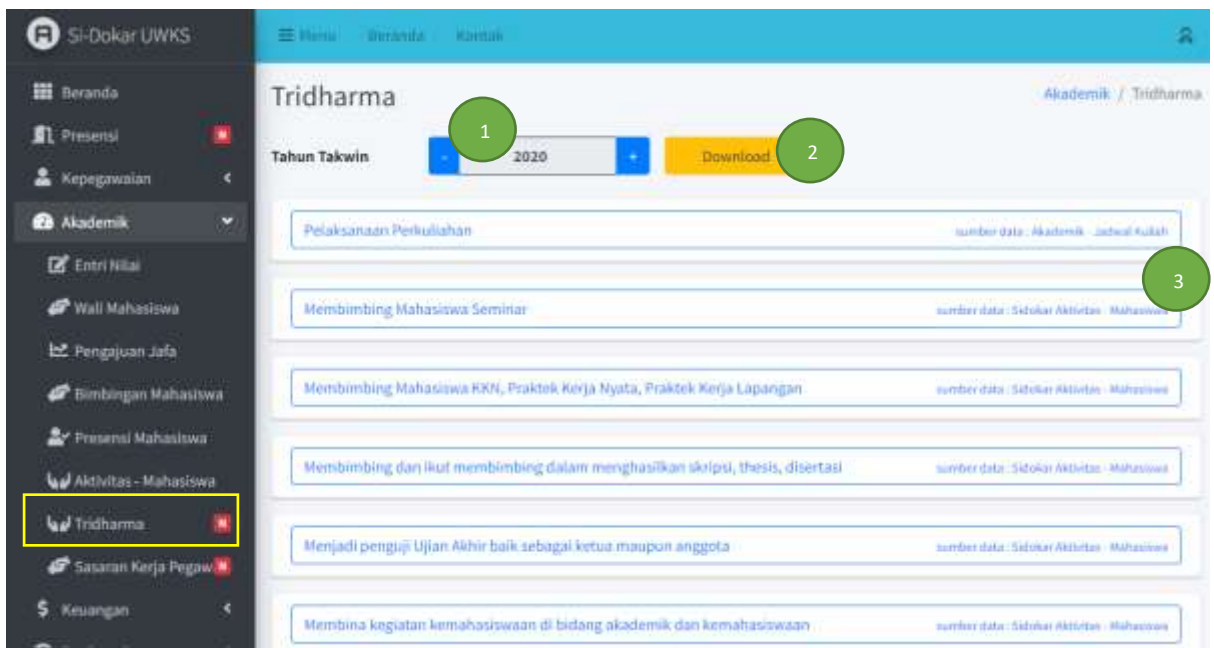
Si-Dokar UWKS

Menu Beranda Kontak

Beranda
Presensi N
Kepegawaian
Akademik
Entri Nilai
Wali Mahasiswa
Pengajuan Jafa
Bimbingan Mahasiswa
Presensi Mahasiswa
Aktivitas - Mahasiswa
Tridharma N
Sasaran Kerja Pegaw N
Keuangan

Tridharma

Akademik / Tridharma

Tahun Takwin - 2020 + Download

1 2 3

Pelaksanaan Perkuliahan sumber data : Akademik - Jadwal Kuliah

Membimbing Mahasiswa Seminar sumber data : Sidokar Aktivitas - Mahasiswa

Membimbing Mahasiswa KKN, Praktek Kerja Nyata, Praktek Kerja Lapangan sumber data : Sidokar Aktivitas - Mahasiswa

Membimbing dan ikut membimbing dalam menghasilkan skripsi, thesis, disertasi sumber data : Sidokar Aktivitas - Mahasiswa

Menjadi penguji Ujian Akhir baik sebagai ketua maupun anggota sumber data : Sidokar Aktivitas - Mahasiswa

Membina kegiatan kemahasiswaan di bidang akademik dan kemahasiswaan sumber data : Sidokar Aktivitas - Mahasiswa